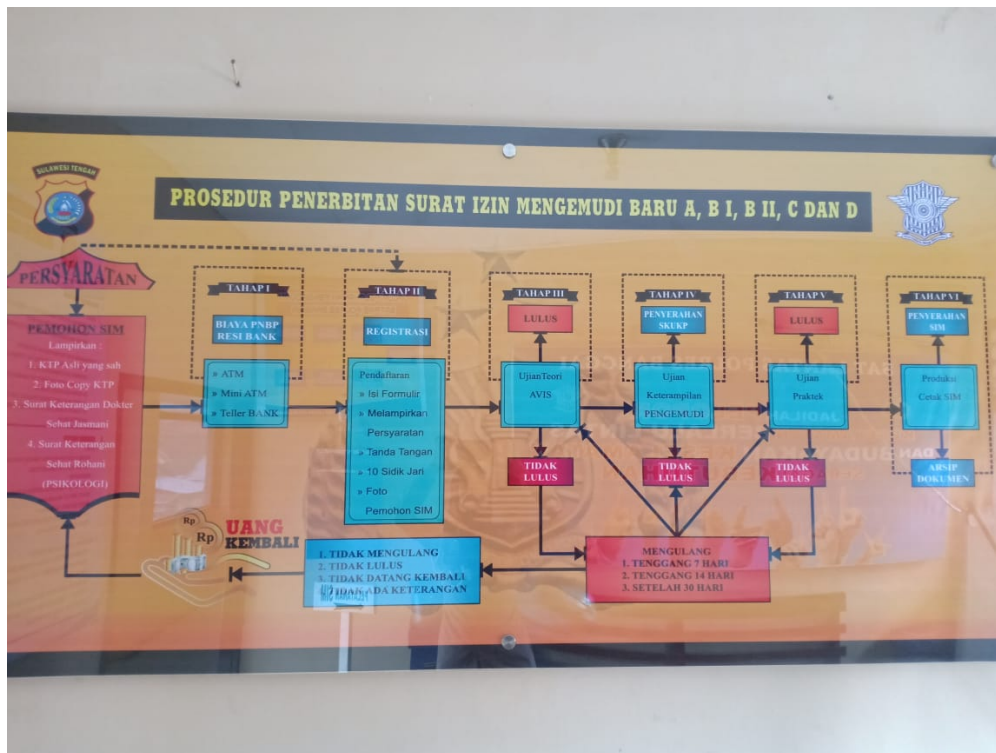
SULAWESI TENGAH

PROSEDUR PENERBITAN SURAT IZIN MENGEMUDI BARU A, B I, B II, C DAN D

PERSYARATAN

PEMOHON SIM
Lampirkan :
1. KTP Asli yang sah
2. Foto Copy KTP
3. Surat Keterangan Dokter Sehat Jasmani
4. Surat Keterangan Sehat Rohani (PSIKOLOGI)

TAHAP I
BIAYA PNBP RESI BANK
» ATM
» Mini ATM
» Teller BANK

TAHAP II
REGISTRASI
Pendaftaran
» Isi Formulir
» Melampirkan Persyaratan
» Tanda Tangan
» 10 Sidik Jari
» Foto Pemohon SIM

TAHAP III
LULUS
UjianTeori AVIS
TIDAK LULUS

TAHAP IV
PENYERAHAN SKUKP
Ujian Keterampilan PENGEMUDI
TIDAK LULUS

TAHAP V
LULUS
Ujian Praktek
TIDAK LULUS

TAHAP VI
PENYERAHAN SIM
Produksi Cetak SIM
ARSIP DOKUMEN

Rp Rp UANG KEMBALI

1. TIDAK MENGULANG
2. TIDAK LULUS
3. TIDAK DATANG KEMBALI
4. TIDAK ADA KETERANGAN

MENGULANG
1. TENGGANG 7 HARI
2. TENGGANG 14 HARI
3. SETELAH 30 HARI